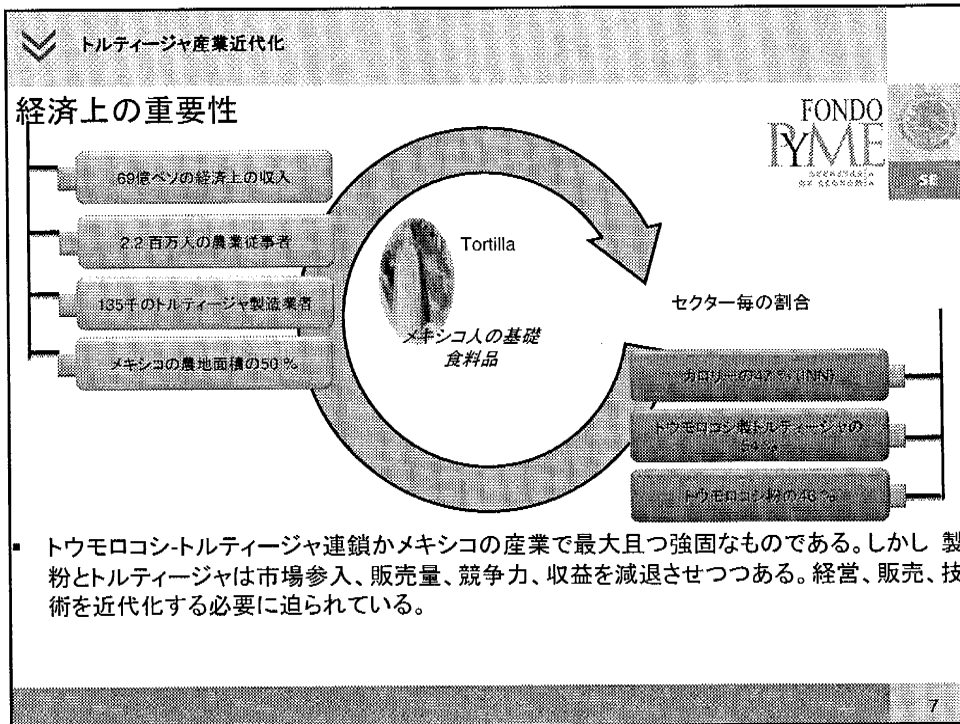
トルティージャ産業近代化

経済上の重要性

FONDO PYME

SE

69億ペソの経済上の収入

2.2 百万人の農業従事者

135千のトルティージャ製造業者

メキシコの農地面積の50 %

Tortilla

メキシコ人の基礎食料品

セクター毎の割合

カロリーの47 % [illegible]

トウモロコシ製トルティージャの 54 %

トウモロコシ粉の48 %

トウモロコシ-トルティージャ連鎖かメキシコの産業で最大且つ強固なものである。しかし 製粉とトルティージャは市場参入、販売量、競争力、収益を減退させつつある。経営、販売、技術を近代化する必要に迫られている。

7